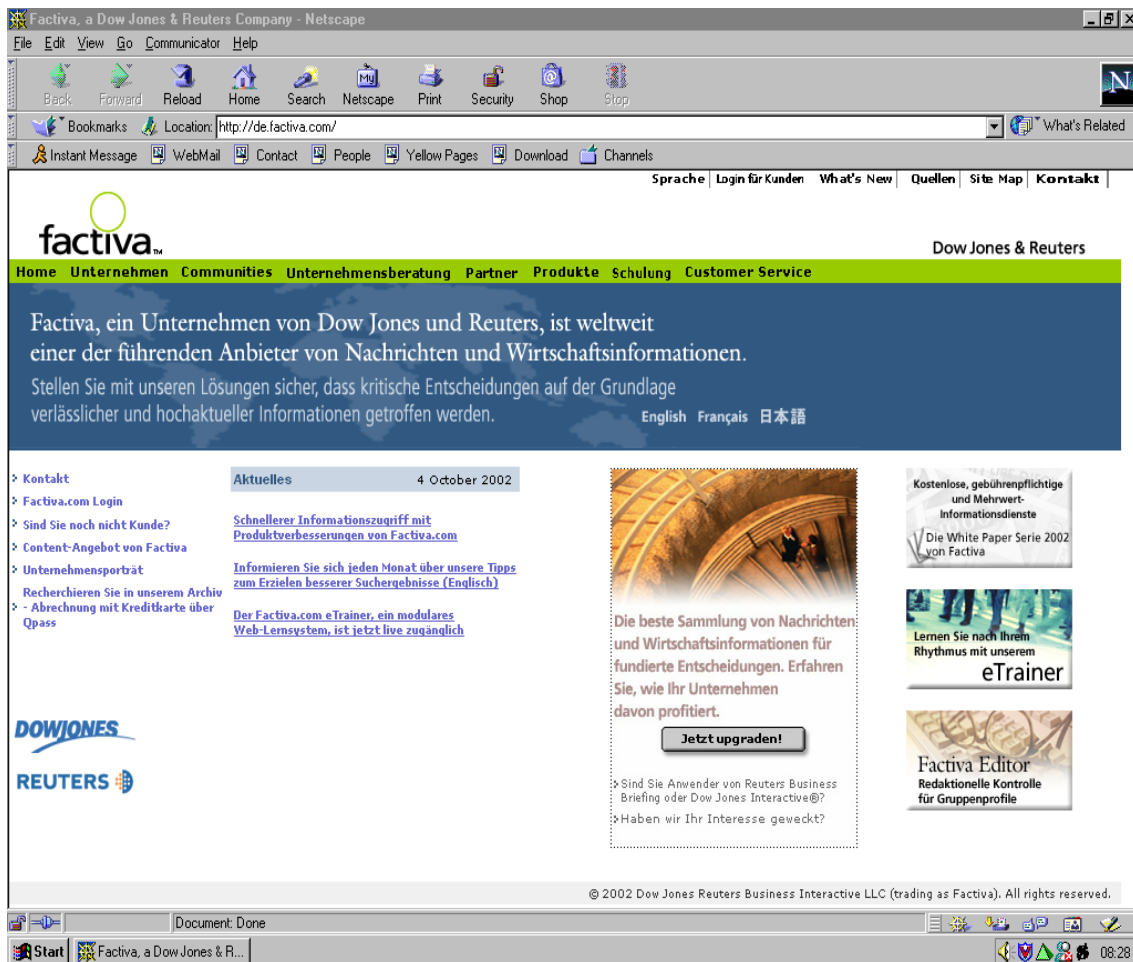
Factiva, a Dow Jones & Reuters Company - Netscape

File Edit View Go Communicator Help

Back Forward Reload Home Search Netscape Print Security Shop Stop

Bookmarks Location: http://de.factiva.com/ What's Related

Instant Message WebMail Contact People Yellow Pages Download Channels

Sprache | Login für Kunden | What's New | Quellen | Site Map | Kontakt

factiva

Dow Jones & Reuters

Home Unternehmen Communities Unternehmensberatung Partner Produkte Schulung Customer Service

Factiva, ein Unternehmen von Dow Jones und Reuters, ist weltweit einer der führenden Anbieter von Nachrichten und Wirtschaftsinformationen.

Stellen Sie mit unseren Lösungen sicher, dass kritische Entscheidungen auf der Grundlage verlässlicher und hochaktueller Informationen getroffen werden.

English Français 日本語

Kontakt
Factiva.com Login
Sind Sie noch nicht Kunde?
Content-Angebot von Factiva
Unternehmensporträt
Recherchieren Sie in unserem Archiv - Abrechnung mit Kreditkarte über Qpass

Aktuelles 4 October 2002

Schnellerer Informationszugriff mit Produktverbesserungen von Factiva.com

Informieren Sie sich jeden Monat über unsere Tipps zum Erzielen besserer Suchergebnisse (Englisch)

Der Factiva.com eTrainer, ein modulares Web-Lernsystem, ist jetzt live zugänglich

Die beste Sammlung von Nachrichten und Wirtschaftsinformationen für fundierte Entscheidungen. Erfahren Sie, wie Ihr Unternehmen davon profitiert.

Jetzt upgraden!

Sind Sie Anwender von Reuters Business Briefing oder Dow Jones Interactive®?
Haben wir Ihr Interesse geweckt?

Kostenlose, gebührenpflichtige und Mehrwert-Informationsdienste
Die White Paper Serie 2002 von Factiva

Lernen Sie nach Ihrem Rhythmus mit unserem eTrainer

Factiva Editor
Redaktionelle Kontrolle für Gruppenprofile

DOWJONES
REUTERS

© 2002 Dow Jones Reuters Business Interactive LLC (trading as Factiva). All rights reserved.

Document: Done

Start Factiva, a Dow Jones & R... 08:28